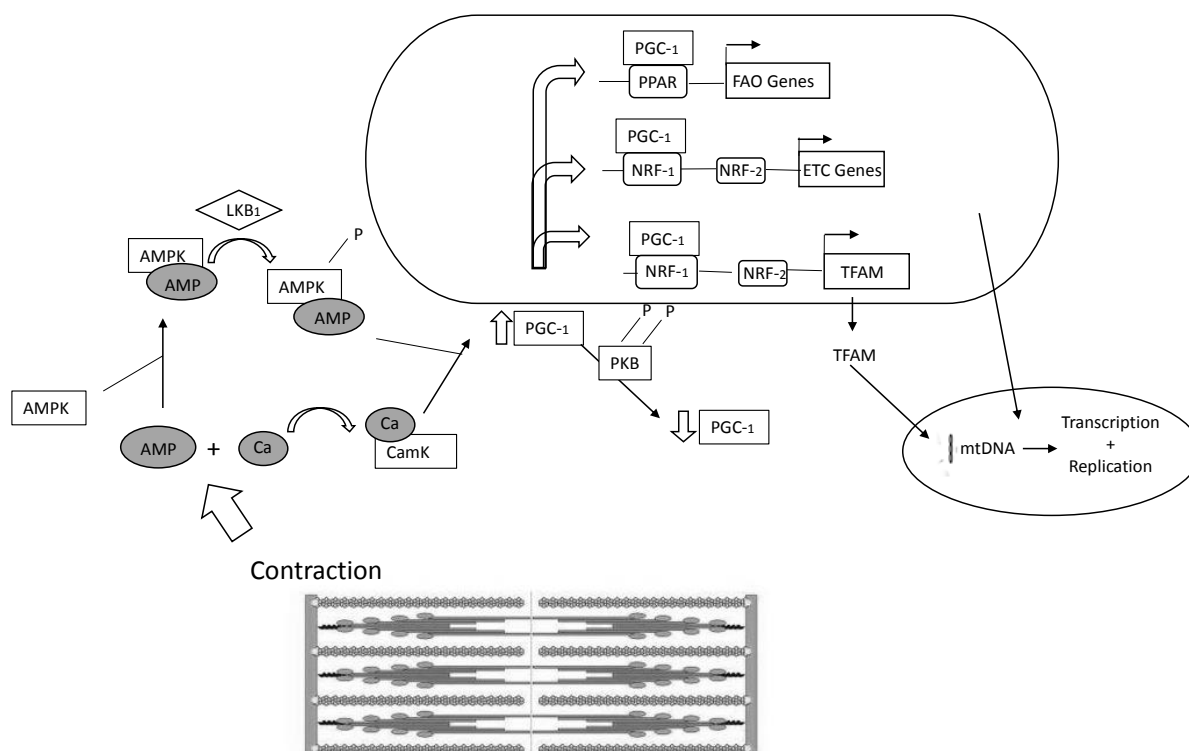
PGC-1

PPAR

FAO Genes

PGC-1

NRF-1

NRF-2

ETC Genes

LKB1

P

AMPK

AMP

AMPK

AMP

PGC-1

NRF-1

NRF-2

TFAM

P P

PGC-1

PKB

TFAM

AMPK

AMP + Ca

Ca

CamK

PGC-1

mtDNA

Transcription + Replication

Contraction